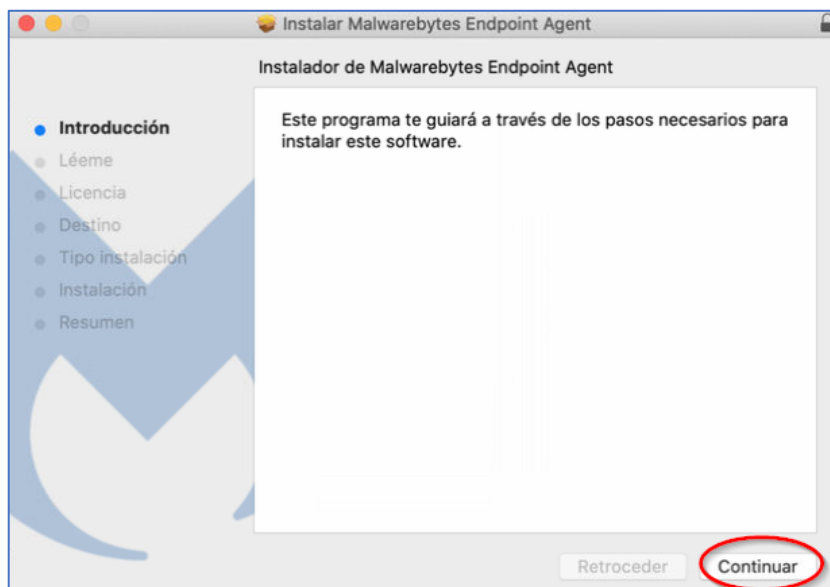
Instalar Malwarebytes Endpoint Agent

Instalador de Malwarebytes Endpoint Agent

Introducción
Léeme
Licencia
Destino
Tipo instalación
Instalación
Resumen

Este programa te guiará a través de los pasos necesarios para instalar este software.

Retroceder
Continuar